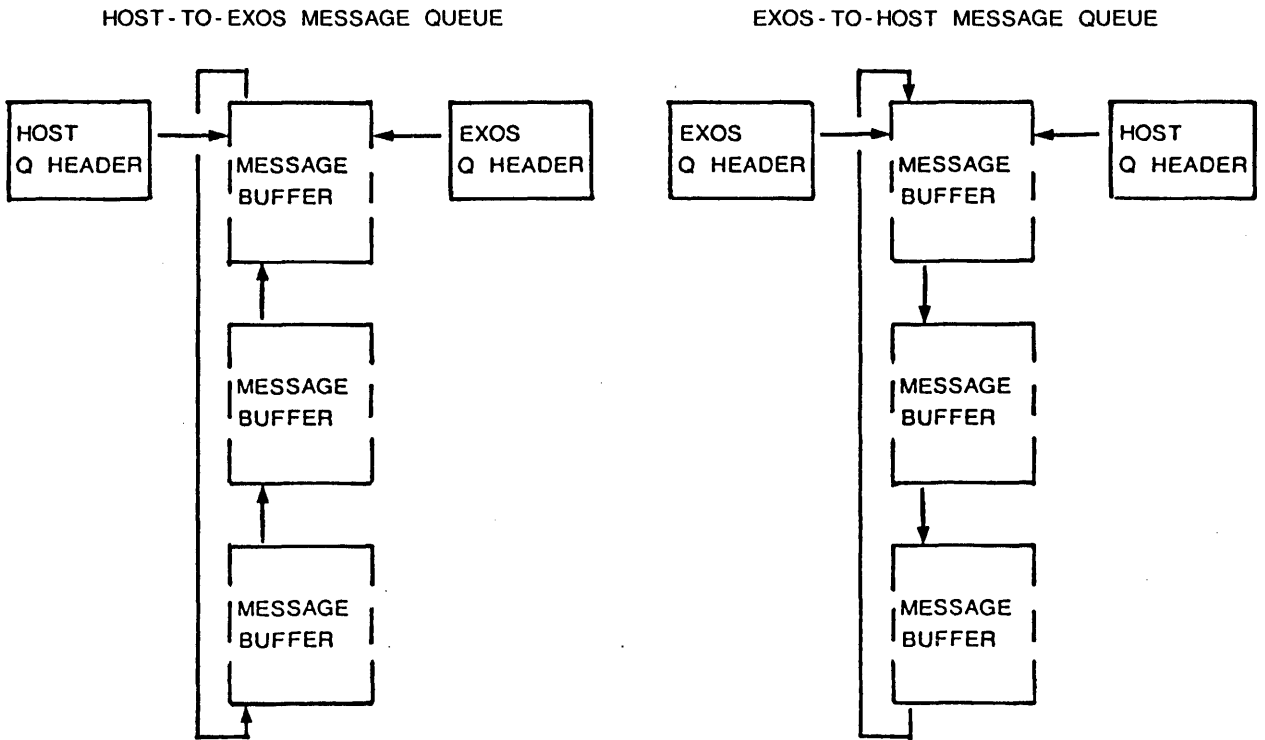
HOST-TO-EXOS MESSAGE QUEUE

HOST Q HEADER

MESSAGE BUFFER

EXOS Q HEADER

MESSAGE BUFFER

MESSAGE BUFFER

EXOS-TO-HOST MESSAGE QUEUE

EXOS Q HEADER

MESSAGE BUFFER

HOST Q HEADER

MESSAGE BUFFER

MESSAGE BUFFER